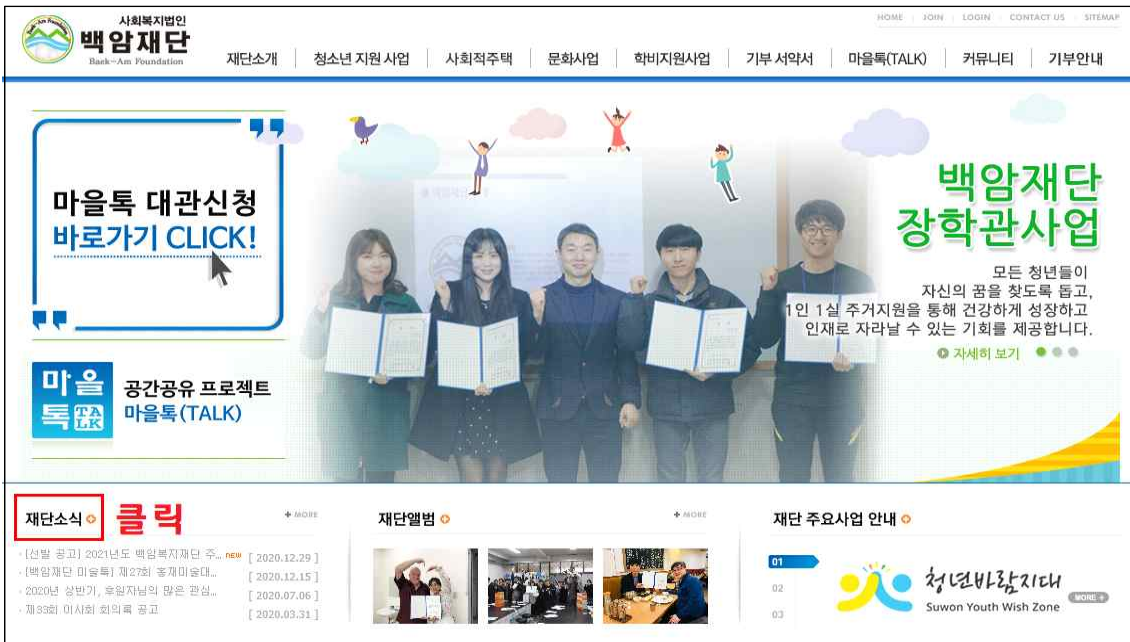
Baek-Am Foundation
사회복지법인
백암재단
Baek-Am Foundation

HOME | JOIN | LOGIN | CONTACT US | SITEMAP

재단소개 | 청소년 지원 사업 | 사회적주택 | 문화사업 | 학비지원사업 | 기부 서약서 | 마을톡(TALK) | 커뮤니티 | 기부안내

마을톡 대관신청
바로가기 CLICK!

마을톡 TALK
공간공유 프로젝트
마을톡(TALK)

백암재단
장학관사업

모든 청년들이
자신의 꿈을 찾도록 돕고,
1인 1실 주거지원을 통해 건강하게 성장하고
인재로 자라날 수 있는 기회를 제공합니다.

자세히 보기

재단소식 클릭 + MORE
· [선발 공고] 2021년도 백암복지재단 주... NEW [ 2020.12.29 ]
· [백암재단 마을톡] 제27회 홍재미술대... [ 2020.12.15 ]
· 2020년 상반기, 후원자님의 많은 관심... [ 2020.07.06 ]
· 제33회 이사회 회의록 공고 [ 2020.03.31 ]

재단앨범 + MORE

재단 주요사업 안내
01
02
03
청년바람지대
Suwon Youth Wish Zone
MORE +